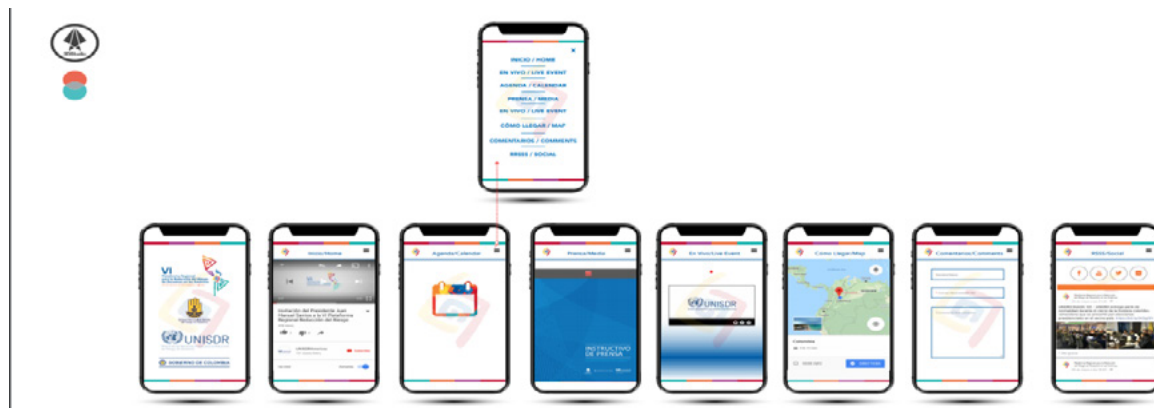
INICIO / HOME
EN VIVO / LIVE EVENT
AGENDA / CALENDAR
PRENSA / MEDIA
EN VIVO / LIVE EVENT
CÓMO LLEGAR / MAP
COMENTARIOS / COMMENTS
REDES / SOCIAL

VI
UNISDR
GOBIERNO DE COLOMBIA

Inicio/Home
Invitación del Presidente Juan Manuel Santos a la VI Plataforma Regional Reducción del Riesgo

Agenda/Calendar

Prensa/Media
INSTRUCTIVO DE PRENSA

En Vivo/Live Event
UNISDR

Cómo Llegar/Map
Colombia

Comentarios/Comments

#RRS/Social